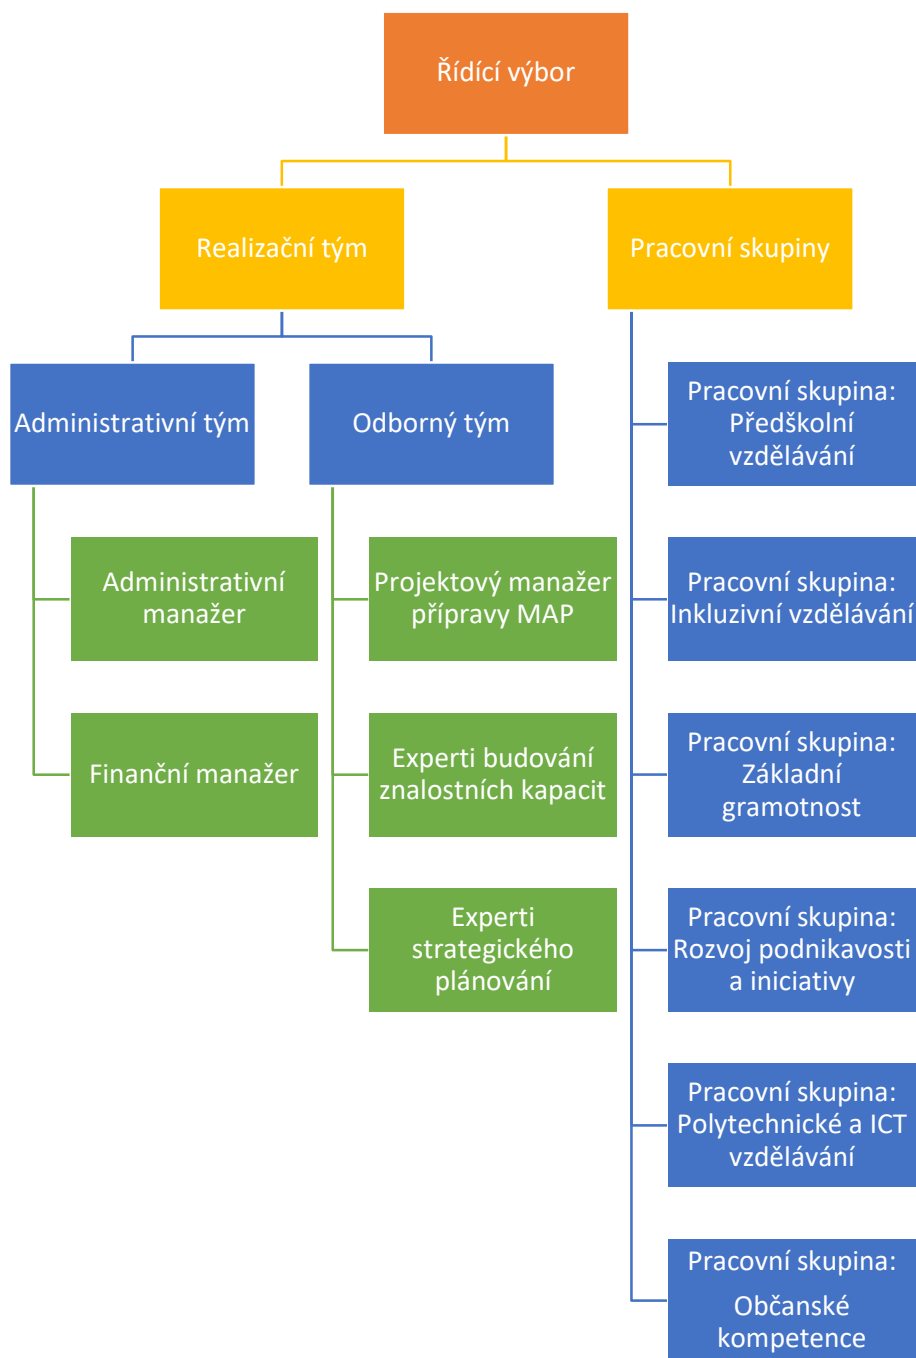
Řídící výbor

Realizační tým

Pracovní skupiny

Administrativní tým

Odborný tým

Administrativní manažer

Finanční manažer

Projektový manažer přípravy MAP

Experti budování znalostních kapacit

Experti strategického plánování

Pracovní skupina: Předškolní vzdělávání

Pracovní skupina: Inkluzivní vzdělávání

Pracovní skupina: Základní gramotnost

Pracovní skupina: Rozvoj podnikavosti a iniciativy

Pracovní skupina: Polytechnické a ICT vzdělávání

Pracovní skupina: Občanské kompetence